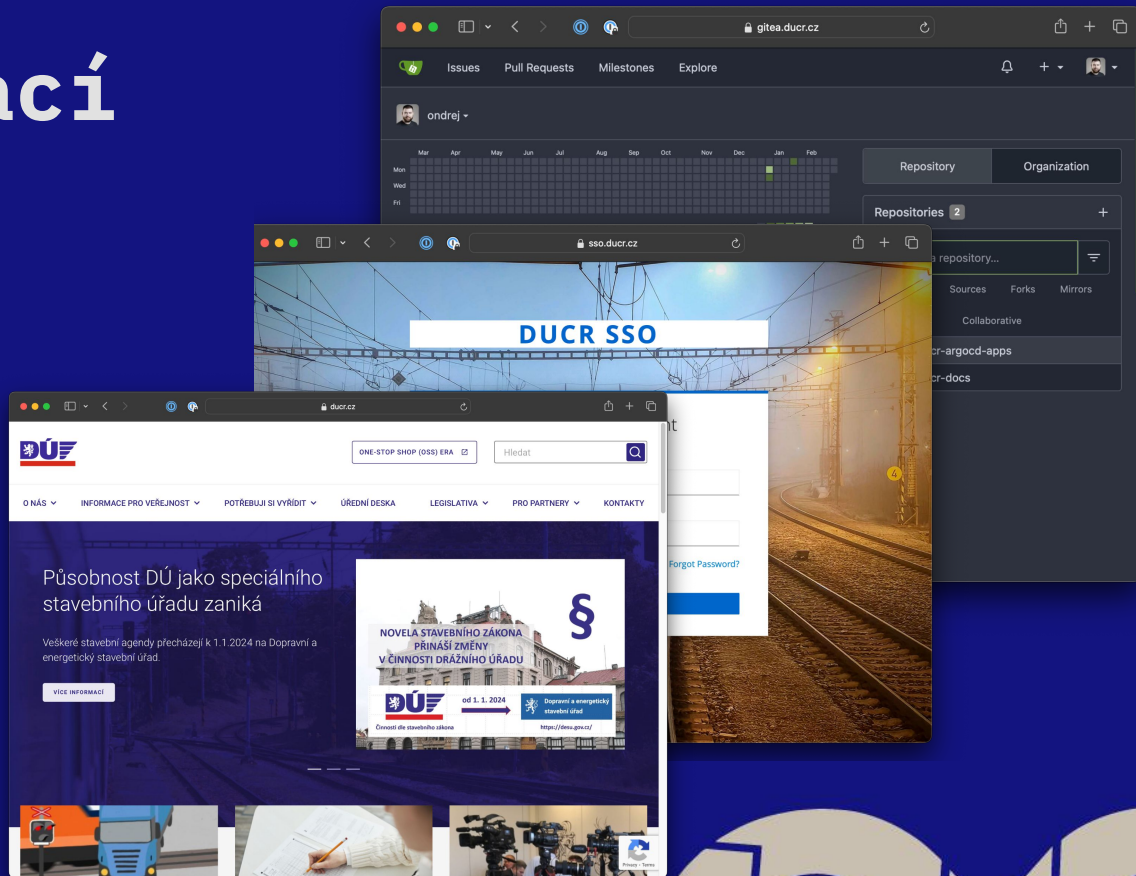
ací

gitea.ducr.cz

Issues Pull Requests Milestones Explore

ondrej

Mar Apr May Jun Jul Aug Sep Oct Nov Dec Jan Feb
Mon
Wed
Fri

Repository Organization

Repositories 2

a repository...

Sources Forks Mirrors

Collaborative

cr-argocd-apps

cr-docs

sso.ducr.cz

DUCR SSO

t

Forgot Password?

ducr.cz

DÚ

ONE-STOP SHOP (OSS) ERA

Hledat

O NÁS INFORMACE PRO VEŘEJNOST POTŘEBUJI SI VYŘÍDIT ÚŘEDNÍ DESKA LEGISLATIVA PRO PARTNERY KONTAKTY

Působnost DÚ jako speciálního stavebního úřadu zaniká

Veškeré stavební agendy přecházejí k 1.1.2024 na Dopravní a energetický stavební úřad.

VÍCE INFORMACÍ

§

NOVELA STAVEBNÍHO ZÁKONA PŘINÁŠÍ ZMĚNY V ČINNOSTI DRÁŽNÍHO ÚŘADU

DÚ
Činnosti dle stavebního zákona

od 1. 1. 2024

Dopravní a energetický stavební úřad

https://desu.gov.cz/

Privacy - Terms